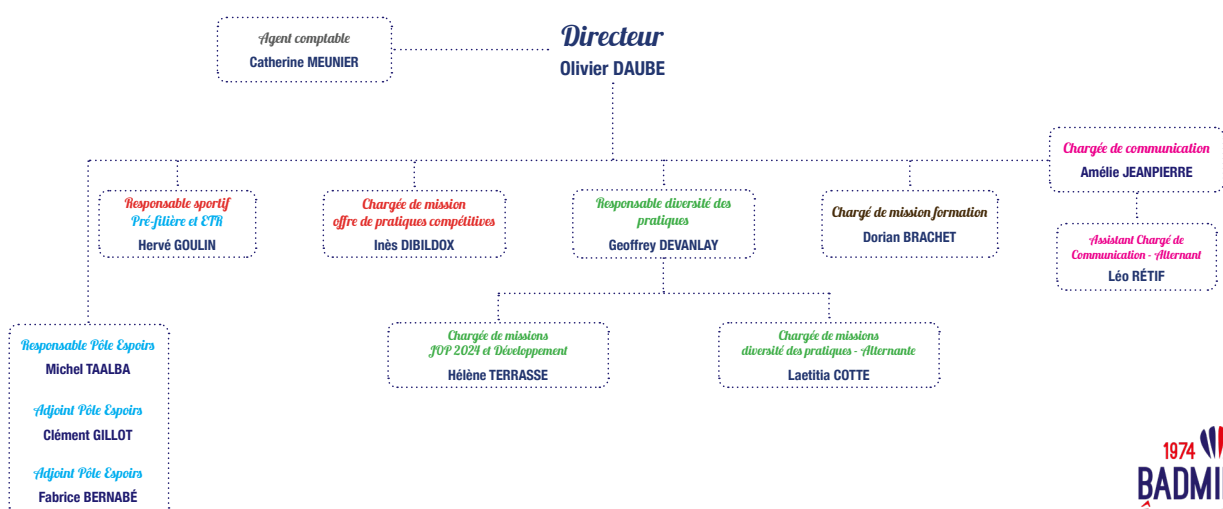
Agent comptable
Catherine MEUNIER

Directeur
Olivier DAUBE

Responsable sportif
Pré-filière et ETR
Hervé GOULIN

Chargée de mission
offre de pratiques compétitives
Inès DIBILDOX

Responsable diversité des pratiques
Geoffrey DEVANLAY

Chargé de mission formation
Dorian BRACHET

Chargée de communication
Amélie JEANPIERRE

Assistant Chargé de Communication - Alternant
Léo RÉTIF

Chargée de missions
JOP 2024 et Développement
Hélène TERRASSE

Chargée de missions
diversité des pratiques - Alternante
Laetitia COTTE

Responsable Pôle Espoirs
Michel TAALBA

Adjoint Pôle Espoirs
Clément GILLOT

Adjoint Pôle Espoirs
Fabrice BERNABÉ

1974
BADMI